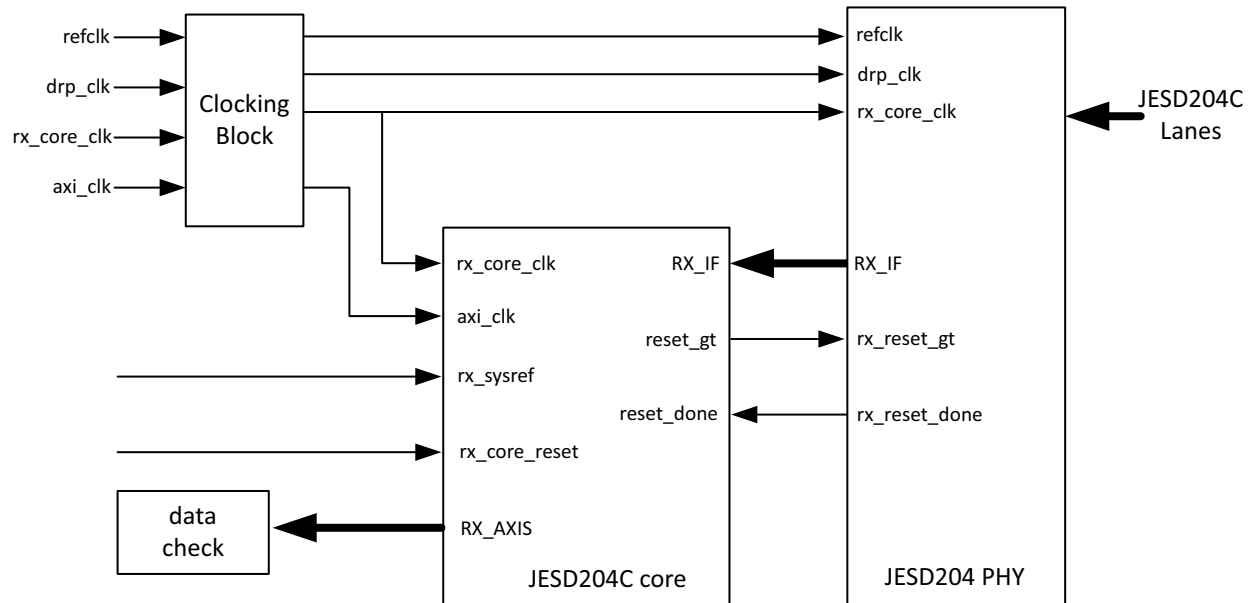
refclk
drp_clk
rx_core_clk
axi_clk

Clocking Block

refclk
drp_clk
rx_core_clk

JESD204C Lanes

rx_core_clk
axi_clk
rx_sysref
rx_core_reset
RX_AXIS

RX_IF
reset_gt
reset_done

RX_IF
rx_reset_gt
rx_reset_done

data check

JESD204C core

JESD204 PHY